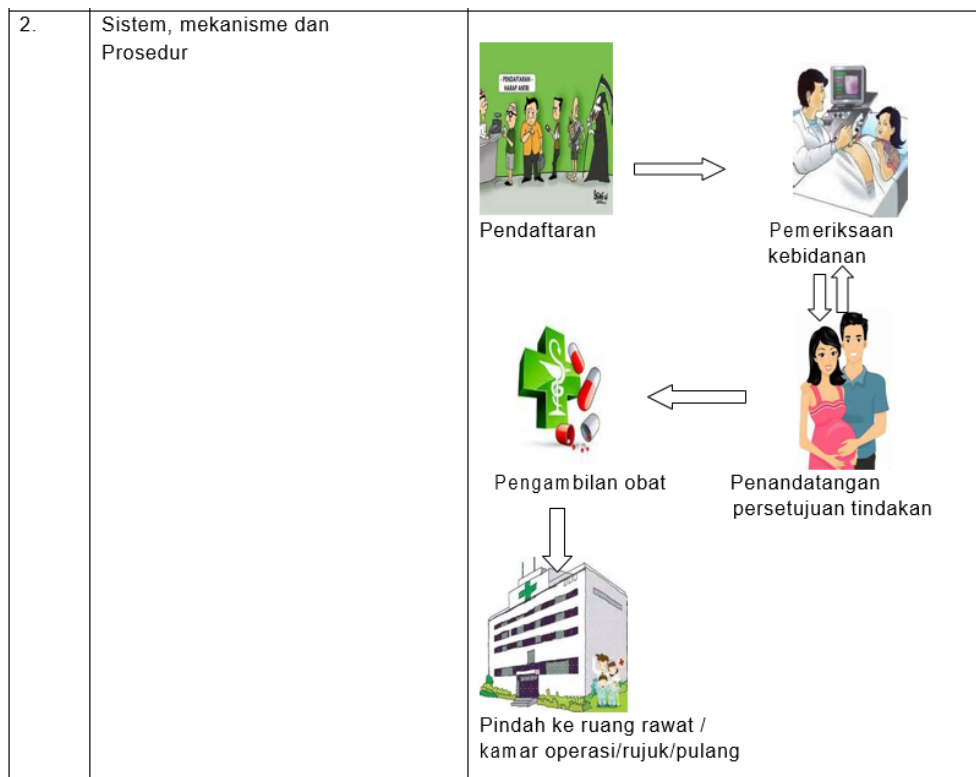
| 2. | Sistem, mekanisme dan Prosedur | - PENDAFTARAN - HARAP ANTRI<br>Pendaftaran<br>Pemeriksaan kebidanan<br>Penandatangan persetujuan tindakan<br>Pengambilan obat<br>Pindah ke ruang rawat / kamar operasi/rujuk/pulang |
|---|---|---|